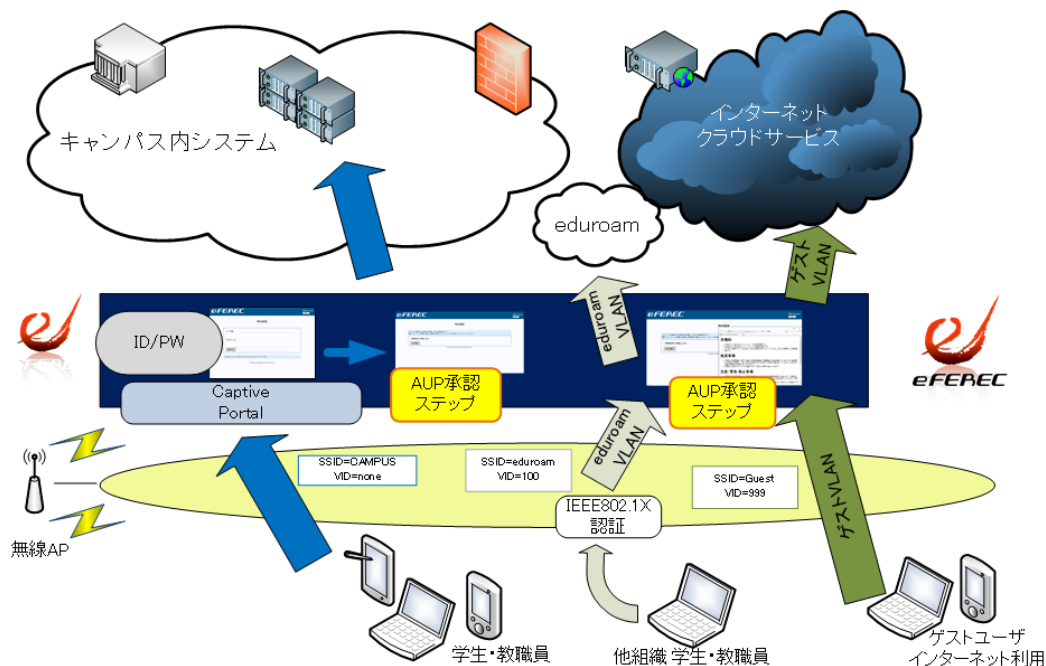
キャンパス内システム

インターネット
クラウドサービス

eduroam

ゲスト
VLAN

eduroam
VLAN

ID/PW

Captive
Portal

AUP承認
ステップ

AUP承認
ステップ

eFEREC

eduroam
VLAN

ゲストVLAN

SSID=CAMPUS
VID=none

SSID=eduroam
VID=100

SSID=Guest
VID=999

IEEE802.1X
認証

無線AP

学生・教職員

他組織 学生・教職員

ゲストユーザ
インターネット利用